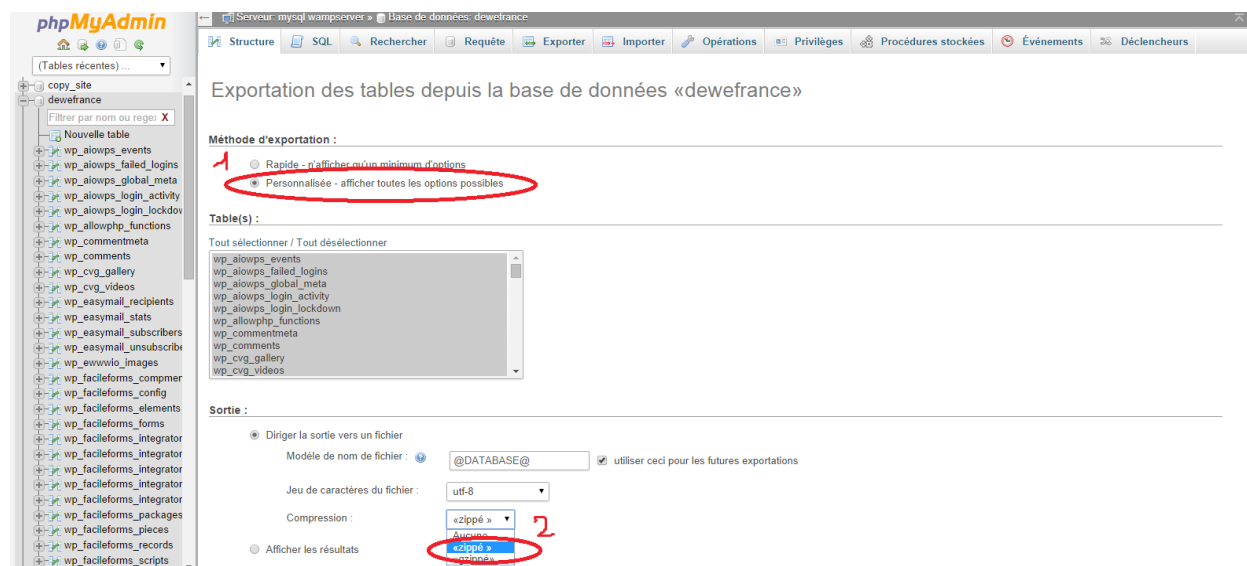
phpMyAdmin

(Tables récentes) ...

copy_site
dewefrance
Filtrer par nom ou regex X
Nouvelle table
wp_aiowps_events
wp_aiowps_failed_logins
wp_aiowps_global_meta
wp_aiowps_login_activity
wp_aiowps_login_lockdov
wp_allowphp_functions
wp_commentmeta
wp_comments
wp_cvg_gallery
wp_cvg_videos
wp_easymail_recipients
wp_easymail_stats
wp_easymail_subscribers
wp_easymail_unsubscribe
wp_ewwwio_images
wp_facileforms_compmer
wp_facileforms_config
wp_facileforms_elements
wp_facileforms_forms
wp_facileforms_integrator
wp_facileforms_integrator
wp_facileforms_integrator
wp_facileforms_integrator
wp_facileforms_integrator
wp_facileforms_packages
wp_facileforms_pieces
wp_facileforms_records
wp_facileforms_scripts

Serveur: mysql wampserver » Base de données: dewefrance

Structure | SQL | Rechercher | Requête | Exporter | Importer | Opérations | Privilèges | Procédures stockées | Événements | Déclencheurs

Exportation des tables depuis la base de données «dewefrance»

Méthode d'exportation :

1

Rapide - n'afficher qu'un minimum d'options
Personnalisée - afficher toutes les options possibles

Table(s) :

Tout sélectionner / Tout désélectionner

wp_aiowps_events
wp_aiowps_failed_logins
wp_aiowps_global_meta
wp_aiowps_login_activity
wp_aiowps_login_lockdown
wp_allowphp_functions
wp_commentmeta
wp_comments
wp_cvg_gallery
wp_cvg_videos

Sortie :

Diriger la sortie vers un fichier

Modèle de nom de fichier : @DATABASE@ utiliser ceci pour les futures exportations

Jeu de caractères du fichier : utf-8

Compression : «zippé »

2

Aucune
«zippé »
«gzippé»

Afficher les résultats